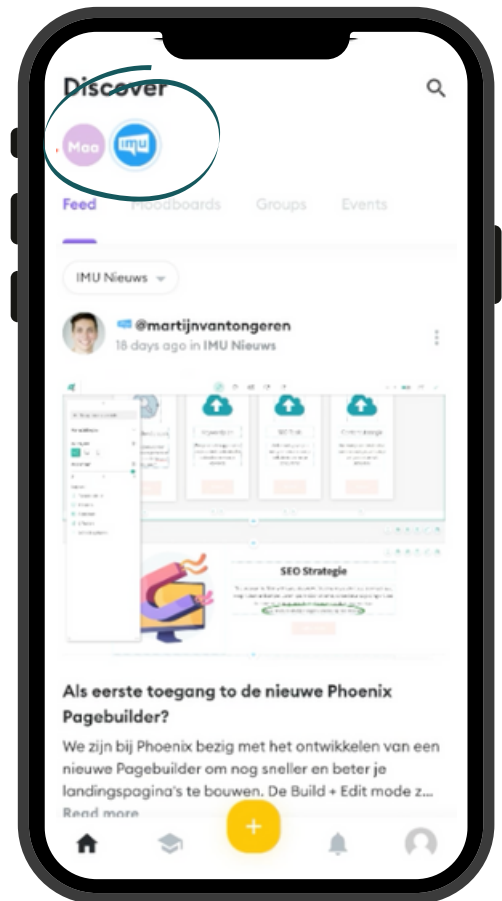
Discover

Maa IMU

Feed Moodboards Groups Events

IMU Nieuws

@martijnvantongeren
18 days ago in IMU Nieuws

SEO Strategie

Als eerste toegang to de nieuwe Phoenix Pagebuilder?

We zijn bij Phoenix bezig met het ontwikkelen van een nieuwe Pagebuilder om nog sneller en beter je landingspagina's te bouwen. De Build + Edit mode z...

Read more

+